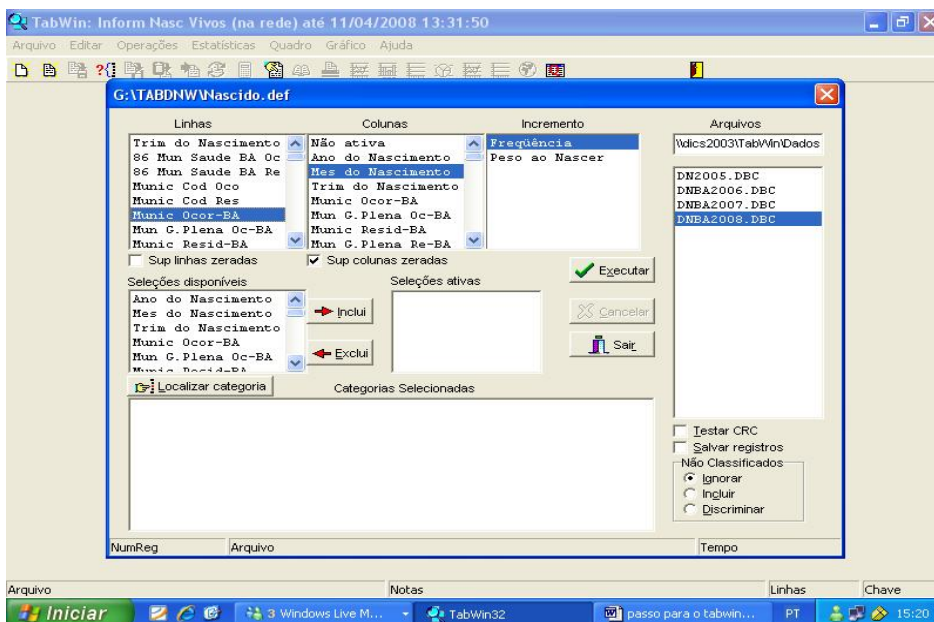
TabWin: Inform Nasc Vivos (na rede) até 11/04/2008 13:31:50

Arquivo Editar Operações Estatísticas Quadro Gráfico Ajuda

G:\TABDNW\Nascido.def

Linhas
Trim do Nascimento
86 Mun Saude BA Oc
86 Mun Saude BA Re
Munic Cod Oco
Munic Cod Res
Munic Ocor-BA
Mun G.Plena Oc-BA
Munic Resid-BA

Colunas
Não ativa
Ano do Nascimento
Mes do Nascimento
Trim do Nascimento
Munic Ocor-BA
Mun G.Plena Oc-BA
Munic Resid-BA
Mun G.Plena Re-BA

Incremento
Freqüência
Peso ao Nascer

Arquivos
\dics2003\TabWin\Dados

DN2005.DBC
DNBA2006.DBC
DNBA2007.DBC
DNBA2008.DBC

Sup linhas zeradas
Sup colunas zeradas

Seleções disponíveis
Ano do Nascimento
Mes do Nascimento
Trim do Nascimento
Munic Ocor-BA
Mun G.Plena Oc-BA
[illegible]

Inclui
Exclui

Seleções ativas

Executar
Cancelar
Sair

Localizar categoria
Categorias Selecionadas

Testar CRC
Salvar registros
Não Classificados
Ignorar
Incluir
Discriminar

NumReg Arquivo Tempo

Arquivo Notas Linhas Chave

Iniciar 3 Windows Live M... TabWin32 passo para o tabwin... PT 15:20